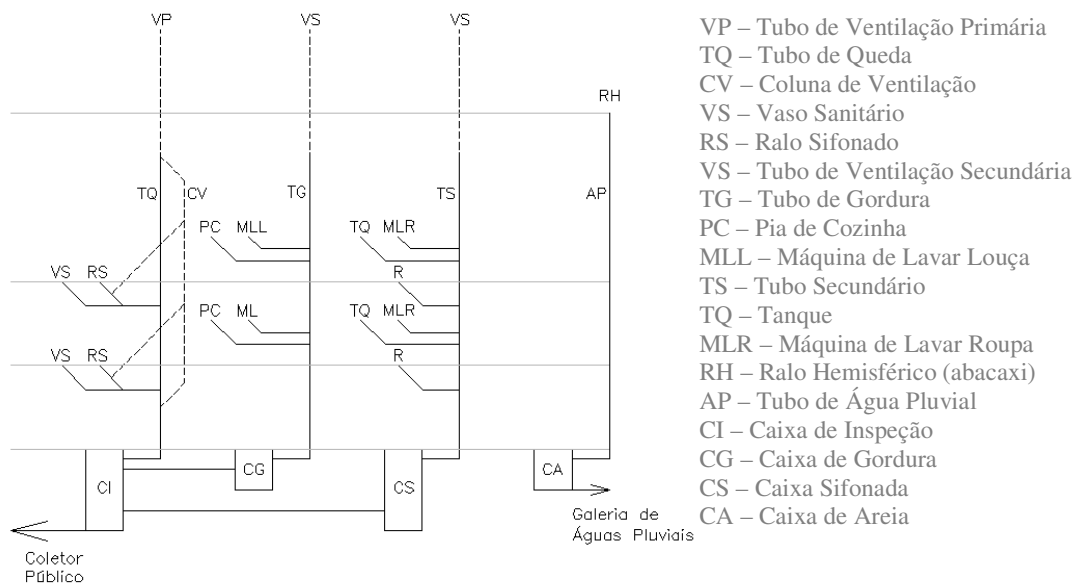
VP
VS
VS
RH
TQ
CV
TG
TS
AP
PC
MLL
TQ
MLR
R
VS
RS
PC
ML
TQ
MLR
R
VS
RS
CI
CG
CS
CA
Coletor Público
Galeria de Águas Pluviais

VP – Tubo de Ventilação Primária
TQ – Tubo de Queda
CV – Coluna de Ventilação
VS – Vaso Sanitário
RS – Ralo Sifonado
VS – Tubo de Ventilação Secundária
TG – Tubo de Gordura
PC – Pia de Cozinha
MLL – Máquina de Lavar Louça
TS – Tubo Secundário
TQ – Tanque
MLR – Máquina de Lavar Roupa
RH – Ralo Hemisférico (abacaxi)
AP – Tubo de Água Pluvial
CI – Caixa de Inspeção
CG – Caixa de Gordura
CS – Caixa Sifonada
CA – Caixa de Areia